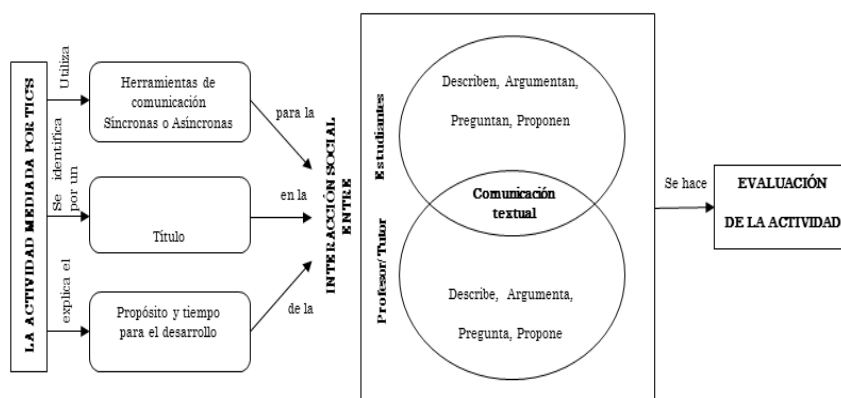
LA ACTIVIDAD MEDIADA POR TICS

Utiliza

Herramientas de comunicación Síncronas o Asíncronas

para la

Se identifica por un

Título

en la

explica el

Propósito y tiempo para el desarrollo

de la

INTERACCIÓN SOCIAL ENTRE

Estudiantes

Describen, Argumentan, Preguntan, Proponen

Comunicación textual

Profesor/Tutor

Describe, Argumenta, Pregunta, Propone

Se hace

EVALUACIÓN DE LA ACTIVIDAD